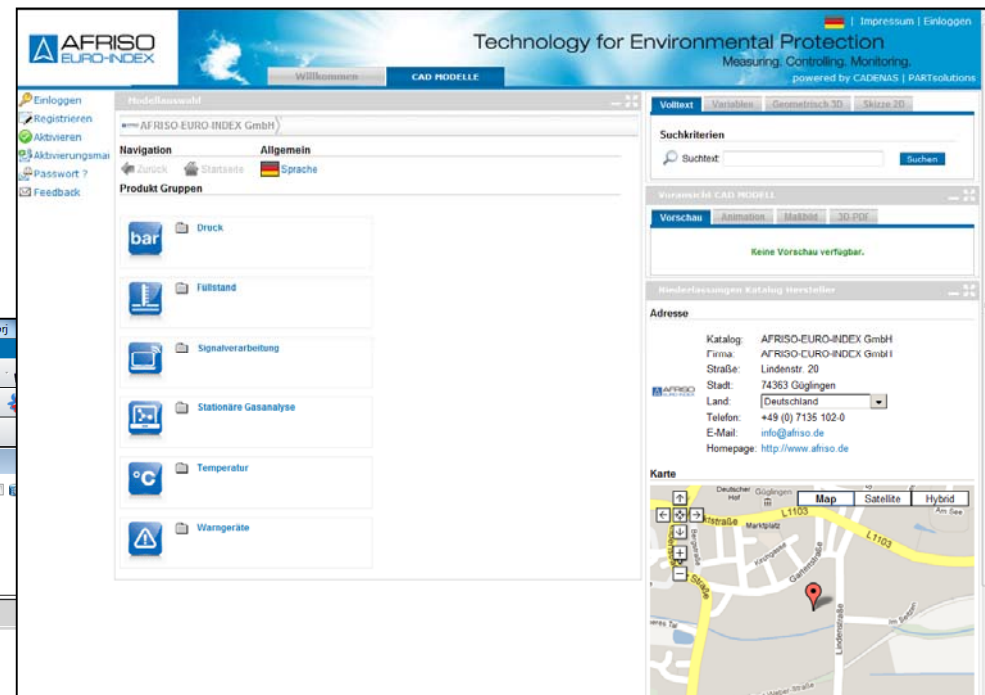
AFRISO EURO-INDEX

| Impressum | Einloggen

Technology for Environmental Protection
Measuring. Controlling. Monitoring.
powered by CADENAS | PARTsolutions

Willkommen
CAD MODELLE

Einloggen
Registrieren
Aktivieren
Aktivierungsmai
Passwort ?
Feedback

Modellauswahl

AFRISO-EURO-INDEX GmbH

Navigation
Zurück
Startseite

Allgemein
Sprache

Produkt Gruppen

bar
Druck

Füllstand

Signalverarbeitung

Stationäre Gasanalyse

°C
Temperatur

Warngeräte

Volltext
Variablen
Geometrisch 3D
Skizze 2D

Suchkriterien
Suchtext
Suchen

Voransicht CAD MODELL

Vorschau
Animation
Maßbild
3D-PDF

Keine Vorschau verfügbar.

Niederlassungen Katalog Hersteller

Adresse

| | |
|---|---|
| Katalog: | AFRISO-EURO-INDEX GmbH |
| Firma: | AFRISO-EURO-INDEX GmbH |
| Straße: | Lindenstr. 20 |
| Stadt: | 74363 Güglingen |
| Land: | Deutschland |
| Telefon: | +49 (0) 7135 102-0 |
| E-Mail: | info@afriso.de |
| Homepage: | http://www.afriso.de |

Karte

Map
Satellite
Hybrid

Deutscher Hof
Güglingen
Marktplatz
L1103
L1103
Am See
Gartenstraße
Lindenstraße